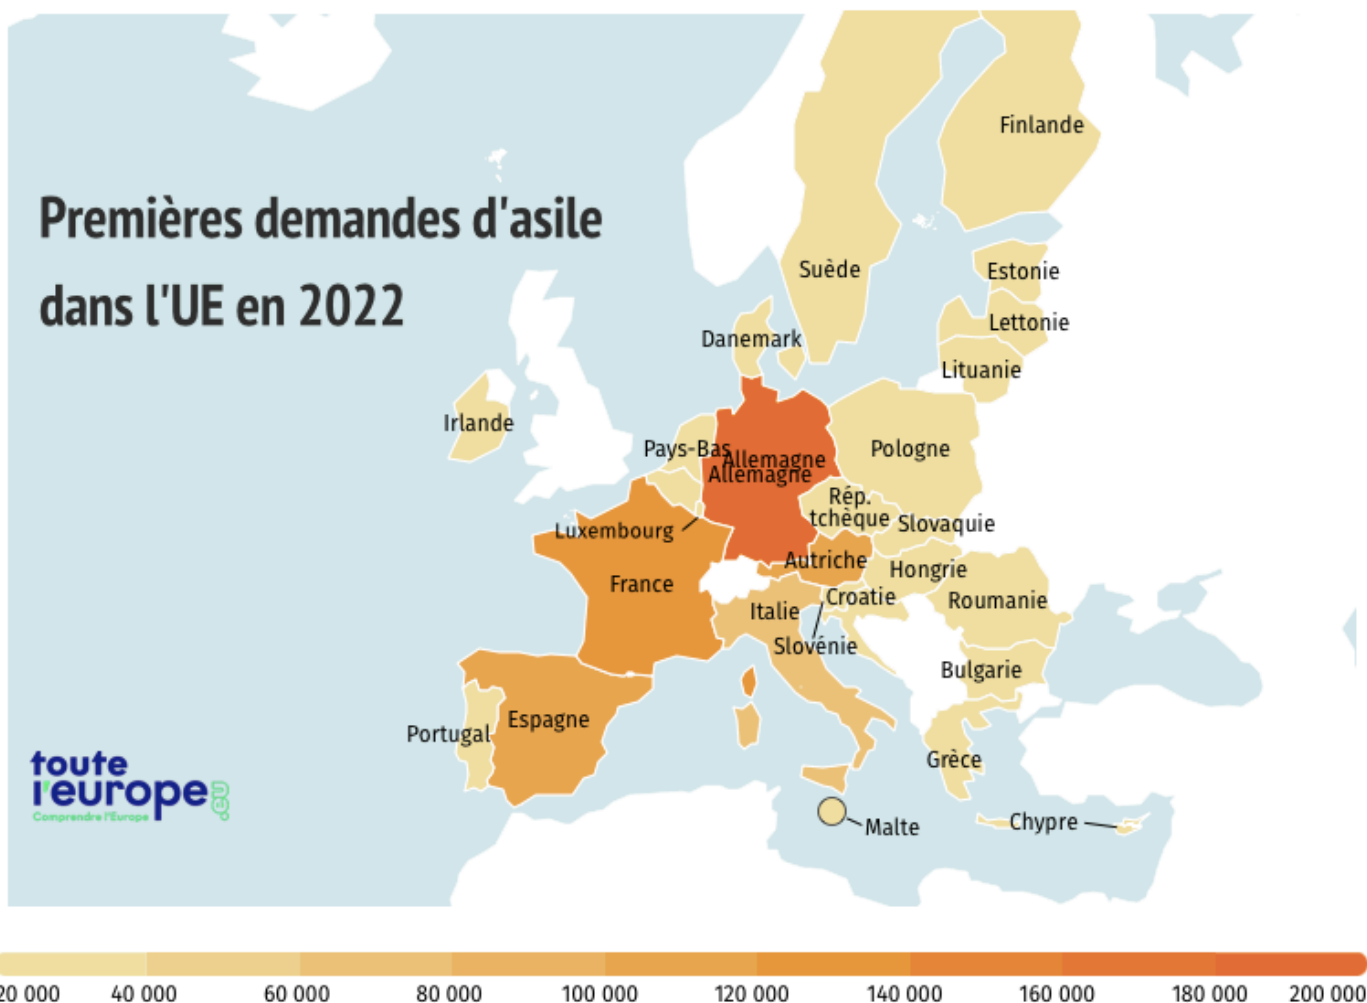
Premières demandes d'asile dans l'UE en 2022

Finlande
Suède
Estonie
Lettonie
Danemark
Lituanie
Irlande
Pays-Bas
Allemagne
Allemagne
Pologne
Rép. tchèque
Slovaquie
Luxembourg
Autriche
Hongrie
France
Croatie
Roumanie
Italie
Slovénie
Bulgarie
Portugal
Espagne
Grèce
Malte
Chypre

toute l'europe.eu
Comprendre l'Europe

20 000
40 000
60 000
80 000
100 000
120 000
140 000
160 000
180 000
200 000